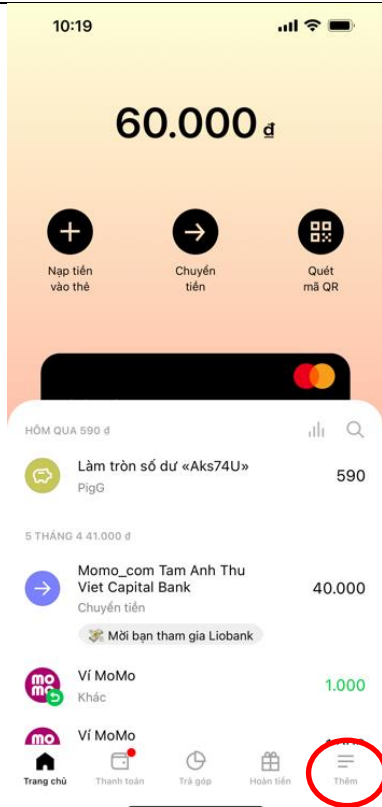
10:19

60.000 ₫

Nạp tiền vào thẻ

Chuyển tiền

Quét mã QR

HÔM QUA 590 đ

Làm tròn số dư «Aks74U»
PigG
590

5 THÁNG 4 41.000 đ

Momo_com Tam Anh Thu Viet Capital Bank
Chuyển tiền
40.000

Mời bạn tham gia Liobank

mo mo
Ví MoMo
Khác
1.000

mo
Ví MoMo
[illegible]

Trang chủ
Thanh toán
Trả góp
Hoàn tiền
Thêm